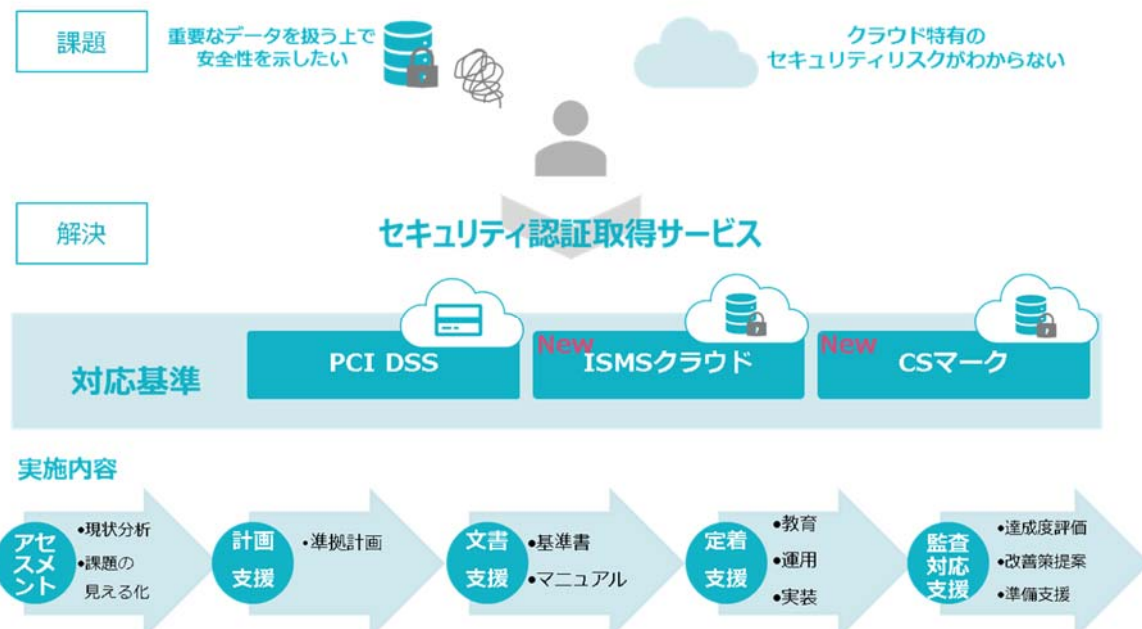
課題

重要なデータを扱う上で安全性を示したい

クラウド特有のセキュリティリスクがわからない

解決

セキュリティ認証取得サービス

対応基準

PCI DSS

New ISMSクラウド

New CSマーク

実施内容

アセスメント
•現状分析
•課題の見える化

計画支援
•準拠計画

文書支援
•基準書
•マニュアル

定着支援
•教育
•運用
•実装

監査対応支援
•達成度評価
•改善策提案
•準備支援